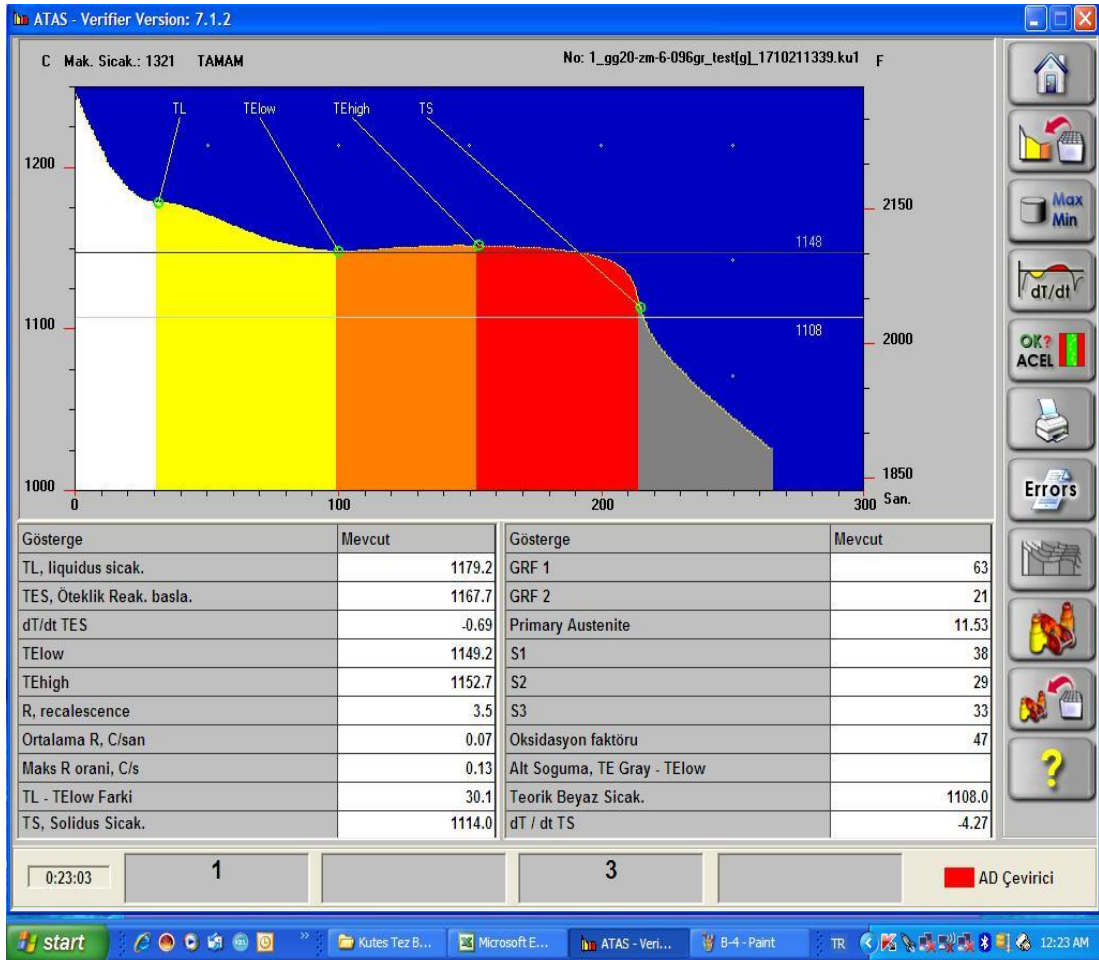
ATAS - Verifier Version: 7.1.2

C Mak. Sicak.: 1321 TAMAM

No: 1_gg20-zm-6-096gr_test[g]_1710211339.ku1 F

TL TElow TEhigh TS

1200
1100
1000

2150
2000
1850

1148
1108

0 100 200 300 San.

Max Min

dT/dt

OK? ACEL

Errors

| Gösterge | Mevcut |
|---|---|
| TL, liquidus sicak. | 1179.2 |
| TES, Öteklik Reak. basla. | 1167.7 |
| dT/dt TES | -0.69 |
| TElow | 1149.2 |
| TEhigh | 1152.7 |
| R, recalescence | 3.5 |
| Ortalama R, C/san | 0.07 |
| Maks R orani, C/s | 0.13 |
| TL - TElow Farki | 30.1 |
| TS, Solidus Sicak. | 1114.0 |

| Gösterge | Mevcut |
|---|---|
| GRF 1 | 63 |
| GRF 2 | 21 |
| Primary Austenite | 11.53 |
| S1 | 38 |
| S2 | 29 |
| S3 | 33 |
| Oksidasyon faktörü | 47 |
| Alt Soguma, TE Gray - TElow | |
| Teorik Beyaz Sicak. | 1108.0 |
| dT / dt TS | -4.27 |

0:23:03 1 3 AD Çevirici

start Kutes Tez B... Microsoft E... ATAS - Veri... B-4 - Paint TR 12:23 AM